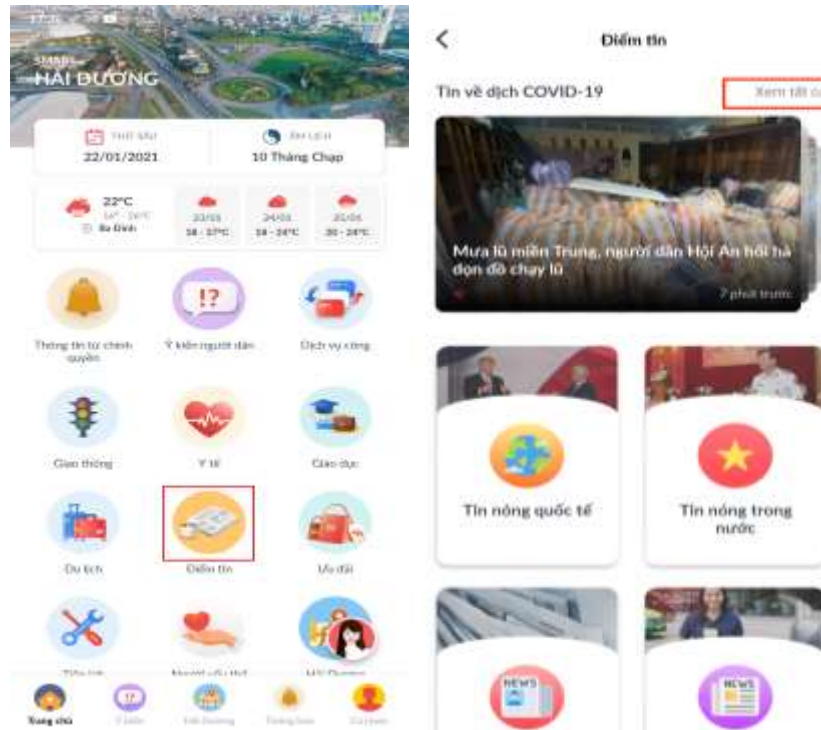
SMART
HẢI DƯƠNG

THỨ SÁU
22/01/2021

ÂM LỊCH
10 Tháng Chạp

22°C
Ba Đình

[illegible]
18 - 27°C

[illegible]
18 - 24°C

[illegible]
20 - 24°C

Thông tin từ chính quyền

Ý kiến người dân

Dịch vụ công

Giao thông

Y tế

Giáo dục

Du lịch

Điểm tin

Ưu đãi

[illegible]

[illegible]

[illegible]

Trang chủ

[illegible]

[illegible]

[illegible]

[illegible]

Điểm tin

Tin về dịch COVID-19

Xem tất c

Mưa lũ miền Trung, người dân Hội An hối hả dọn đồ chạy lũ

7 phút trước

Tin nóng quốc tế

Tin nóng trong nước

NEWS

NEWS